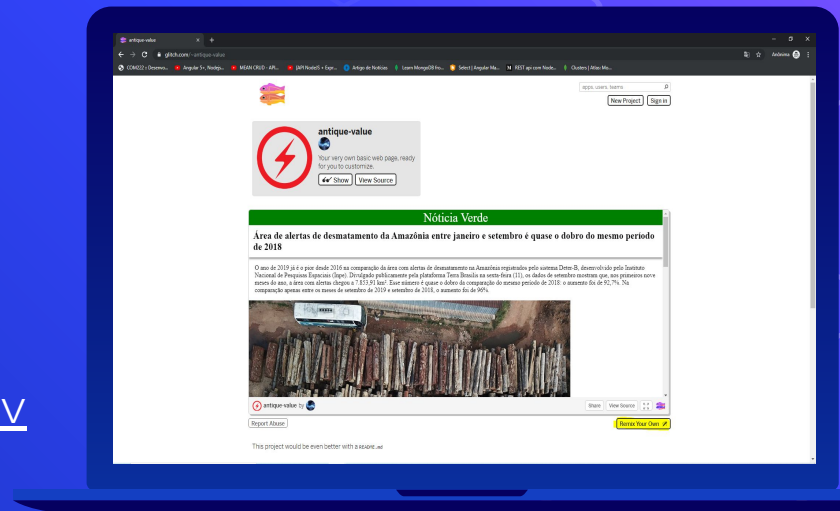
antique-value × +

glitch.com/~antique-value

COM222 | Desenvo... Angular 5+, Nodejs ... MEAN CRUD - API... [API] NodeJS + Expr... Artigo de Notícias Learn MongoDB fro... Select | Angular Ma... REST api com Node... Clusters | Atlas: Mo...

Anônima

apps, users, teams

New Project Sign in

antique-value

Your very own basic web page, ready for you to customize.

Show View Source

Notícia Verde

Área de alertas de desmatamento da Amazônia entre janeiro e setembro é quase o dobro do mesmo período de 2018

O ano de 2019 já é o pior desde 2016 na comparação da área com alertas de desmatamento na Amazônia registrados pelo sistema Deter-B, desenvolvido pelo Instituto Nacional de Pesquisas Espaciais (Inpe). Divulgado publicamente pela plataforma Terra Brasilis na sexta-feira (11), os dados de setembro mostram que, nos primeiros nove meses do ano, a área com alertas chegou a 7.853,91 km². Esse número é quase o dobro da comparação do mesmo período de 2018: o aumento foi de 92,7%. Na comparação apenas entre os meses de setembro de 2019 e setembro de 2018, o aumento foi de 96%.

antique-value by

Share View Source

Report Abuse

Remix Your Own

This project would be even better with a README.md

V